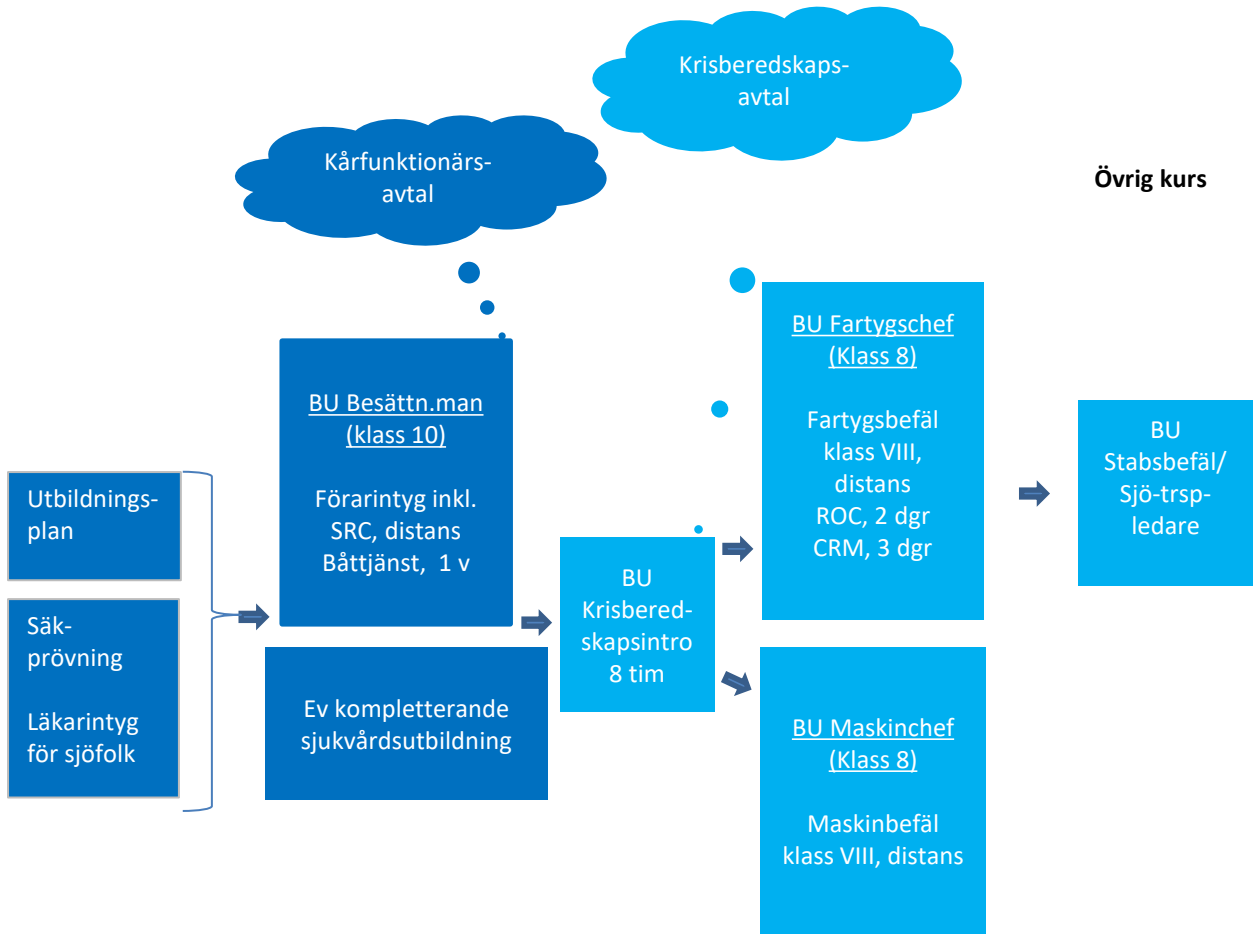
Krisberedskaps-avtal

Kårfunktionärs-avtal

Övrig kurs

Utbildnings-plan

Säk-prövning

Läkarintyg för sjöfolk

BU Besättn.man (klass 10)

Förarintyg inkl. SRC, distans Båttjänst, 1 v

Ev kompletterande sjukvårdsutbildning

BU Krisbered-skapsintro 8 tim

BU Fartygschef (Klass 8)

Fartygsbefäl klass VIII, distans ROC, 2 dgr CRM, 3 dgr

BU Maskinchef (Klass 8)

Maskinbefäl klass VIII, distans

BU Stabsbefäl/ Sjö-trsp-ledare